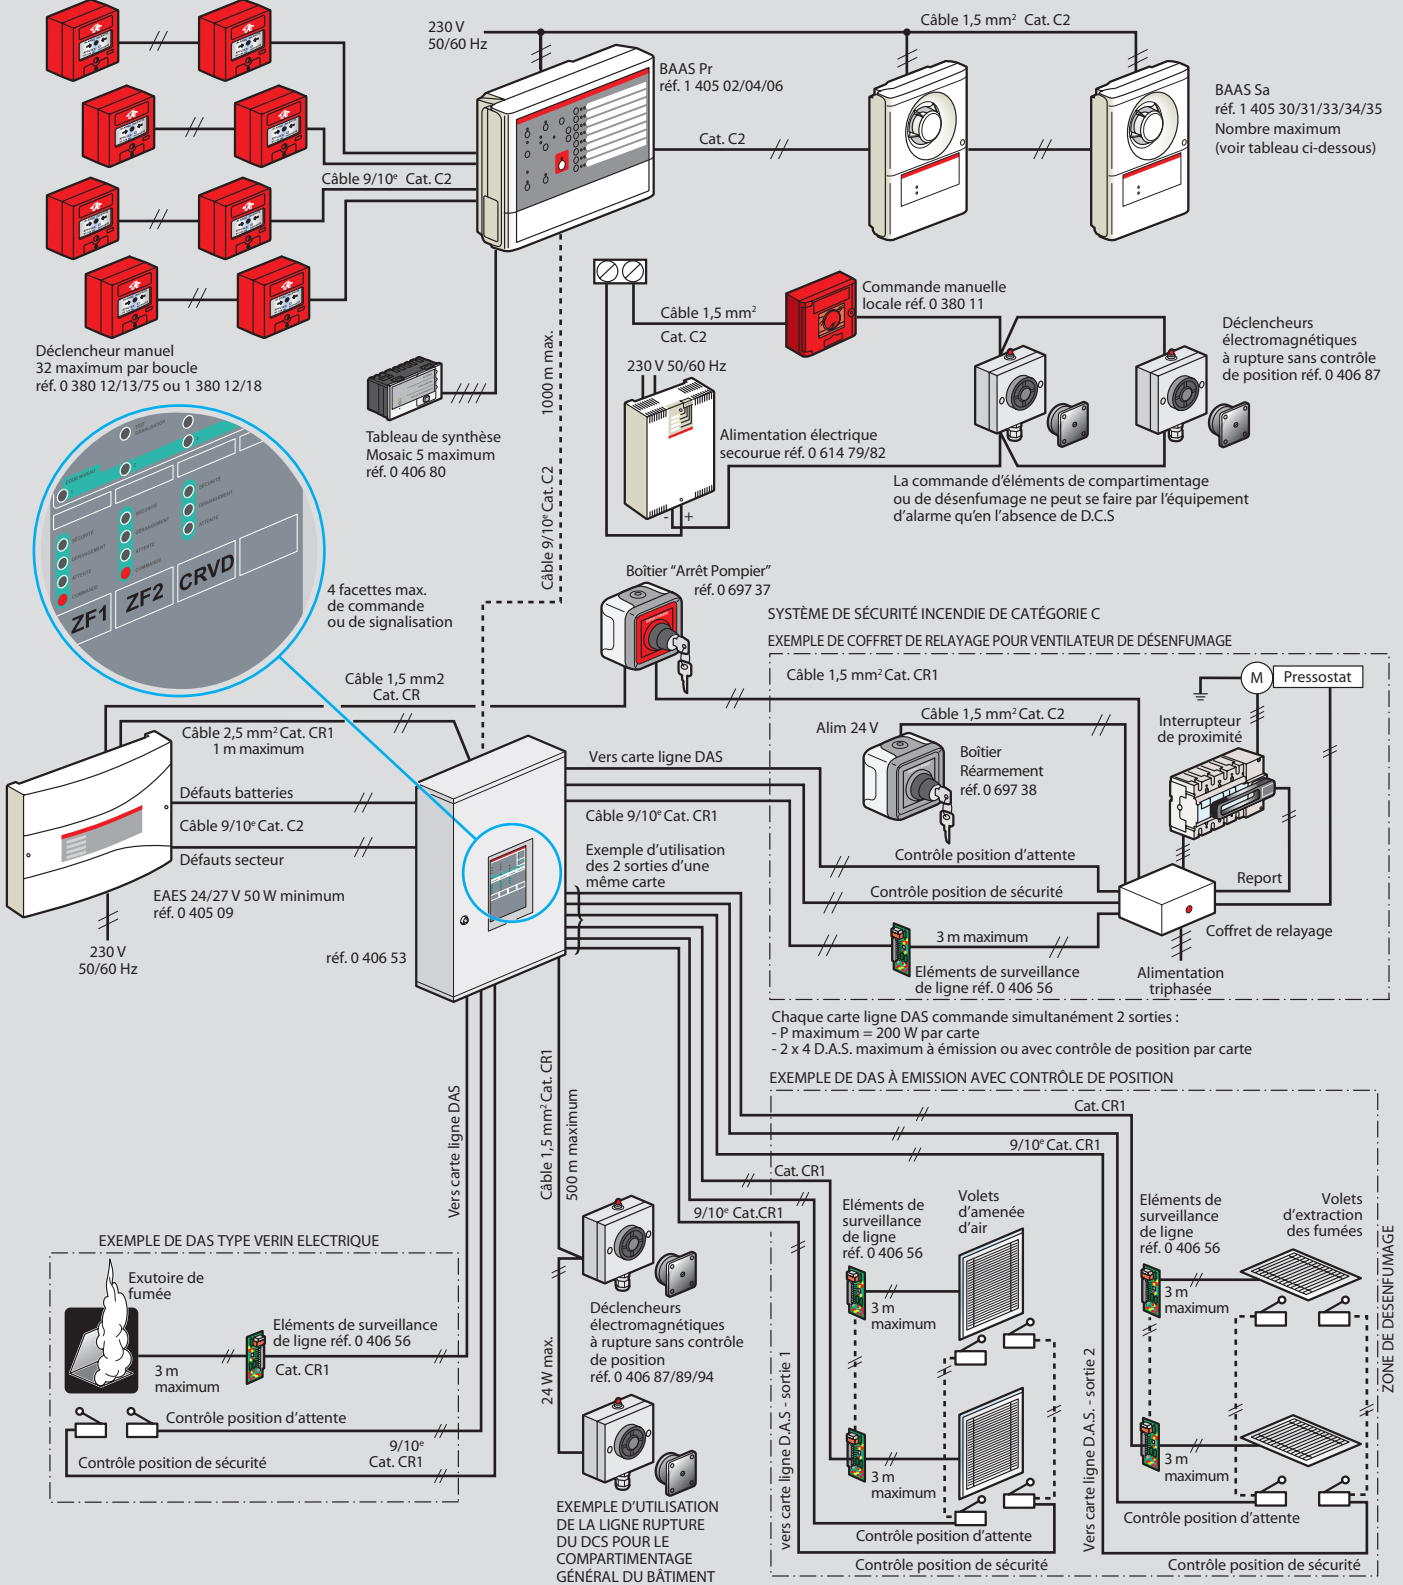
230 V
50/60 Hz

Câble 1,5 mm² Cat. C2

BAAS Pr
réf. 1 405 02/04/06

BAAS Sa
réf. 1 405 30/31/33/34/35
Nombre maximum
(voir tableau ci-dessous)

Cat. C2

Câble 9/10ᵉ Cat. C2

Déclencheur manuel
32 maximum par boucle
réf. 0 380 12/13/75 ou 1 380 12/18

Tableau de synthèse
Mosaic 5 maximum
réf. 0 406 80

1000 m max.

Câble 9/10ᵉ Cat. C2

Câble 1,5 mm²

Cat. C2

Commande manuelle
locale réf. 0 380 11

Déclencheurs
électromagnétiques
à rupture sans contrôle
de position réf. 0 406 87

230 V 50/60 Hz

Alimentation électrique
secoure réf. 0 614 79/82

La commande d'éléments de compartimentage
ou de désenfumage ne peut se faire par l'équipement
d'alarme qu'en l'absence de D.C.S

ZF1 ZF2 CRVD

4 facettes max.
de commande
ou de signalisation

Boîtier "Arrêt Pompier"
réf. 0 697 37

SYSTÈME DE SÉCURITÉ INCENDIE DE CATÉGORIE C

EXEMPLE DE COFFRET DE RELAYAGE POUR VENTILATEUR DE DÉSENFUMAGE

Câble 1,5 mm² Cat. CR1

Pressostat

M

Câble 1,5 mm2
Cat. CR

Alim 24 V

Câble 1,5 mm² Cat. C2

Interrupteur
de proximité

Câble 2,5 mm² Cat. CR1
1 m maximum

Vers carte ligne DAS

Boîtier
Réarmement
réf. 0 697 38

Défauts batteries

Câble 9/10ᵉ Cat. CR1

Câble 9/10ᵉ Cat. C2

Exemple d'utilisation
des 2 sorties d'une
même carte

Contrôle position d'attente

Défauts secteur

Report

EAES 24/27 V 50 W minimum
réf. 0 405 09

Contrôle position de sécurité

Coffret de relayage

3 m maximum

230 V
50/60 Hz

réf. 0 406 53

Eléments de surveillance
de ligne réf. 0 406 56

Alimentation
triphasée

Chaque carte ligne DAS commande simultanément 2 sorties :
- P maximum = 200 W par carte
- 2 x 4 D.A.S. maximum à émission ou avec contrôle de position par carte

EXEMPLE DE DAS À EMISSION AVEC CONTRÔLE DE POSITION

Cat. CR1

9/10ᵉ Cat. CR1

Vers carte ligne DAS

Câble 1,5 mm² Cat. CR1

500 m maximum

Cat. CR1

9/10ᵉ Cat.CR1

Eléments de
surveillance
de ligne
réf. 0 406 56

Volets
d'amenée
d'air

Eléments de
surveillance
de ligne
réf. 0 406 56

Volets
d'extraction
des fumées

ZONE DE DESENFUMAGE

EXEMPLE DE DAS TYPE VERIN ELECTRIQUE

Exutoire de
fumée

Eléments de surveillance
de ligne réf. 0 406 56

3 m
maximum

Cat. CR1

Contrôle position d'attente

9/10ᵉ
Cat. CR1

Contrôle position de sécurité

Déclencheurs
électromagnétiques
à rupture sans contrôle
de position
réf. 0 406 87/89/94

24 W max.

3 m
maximum

3 m
maximum

3 m
maximum

3 m
maximum

vers carte ligne D.A.S - sortie 1

Vers carte ligne D.A.S. - sortie 2

EXEMPLE D'UTILISATION
DE LA LIGNE RUPTURE
DU DCS POUR LE
COMPARTIMENTAGE
GÉNÉRAL DU BÂTIMENT

Contrôle position d'attente

Contrôle position de sécurité

Contrôle position d'attente

Contrôle position de sécurité